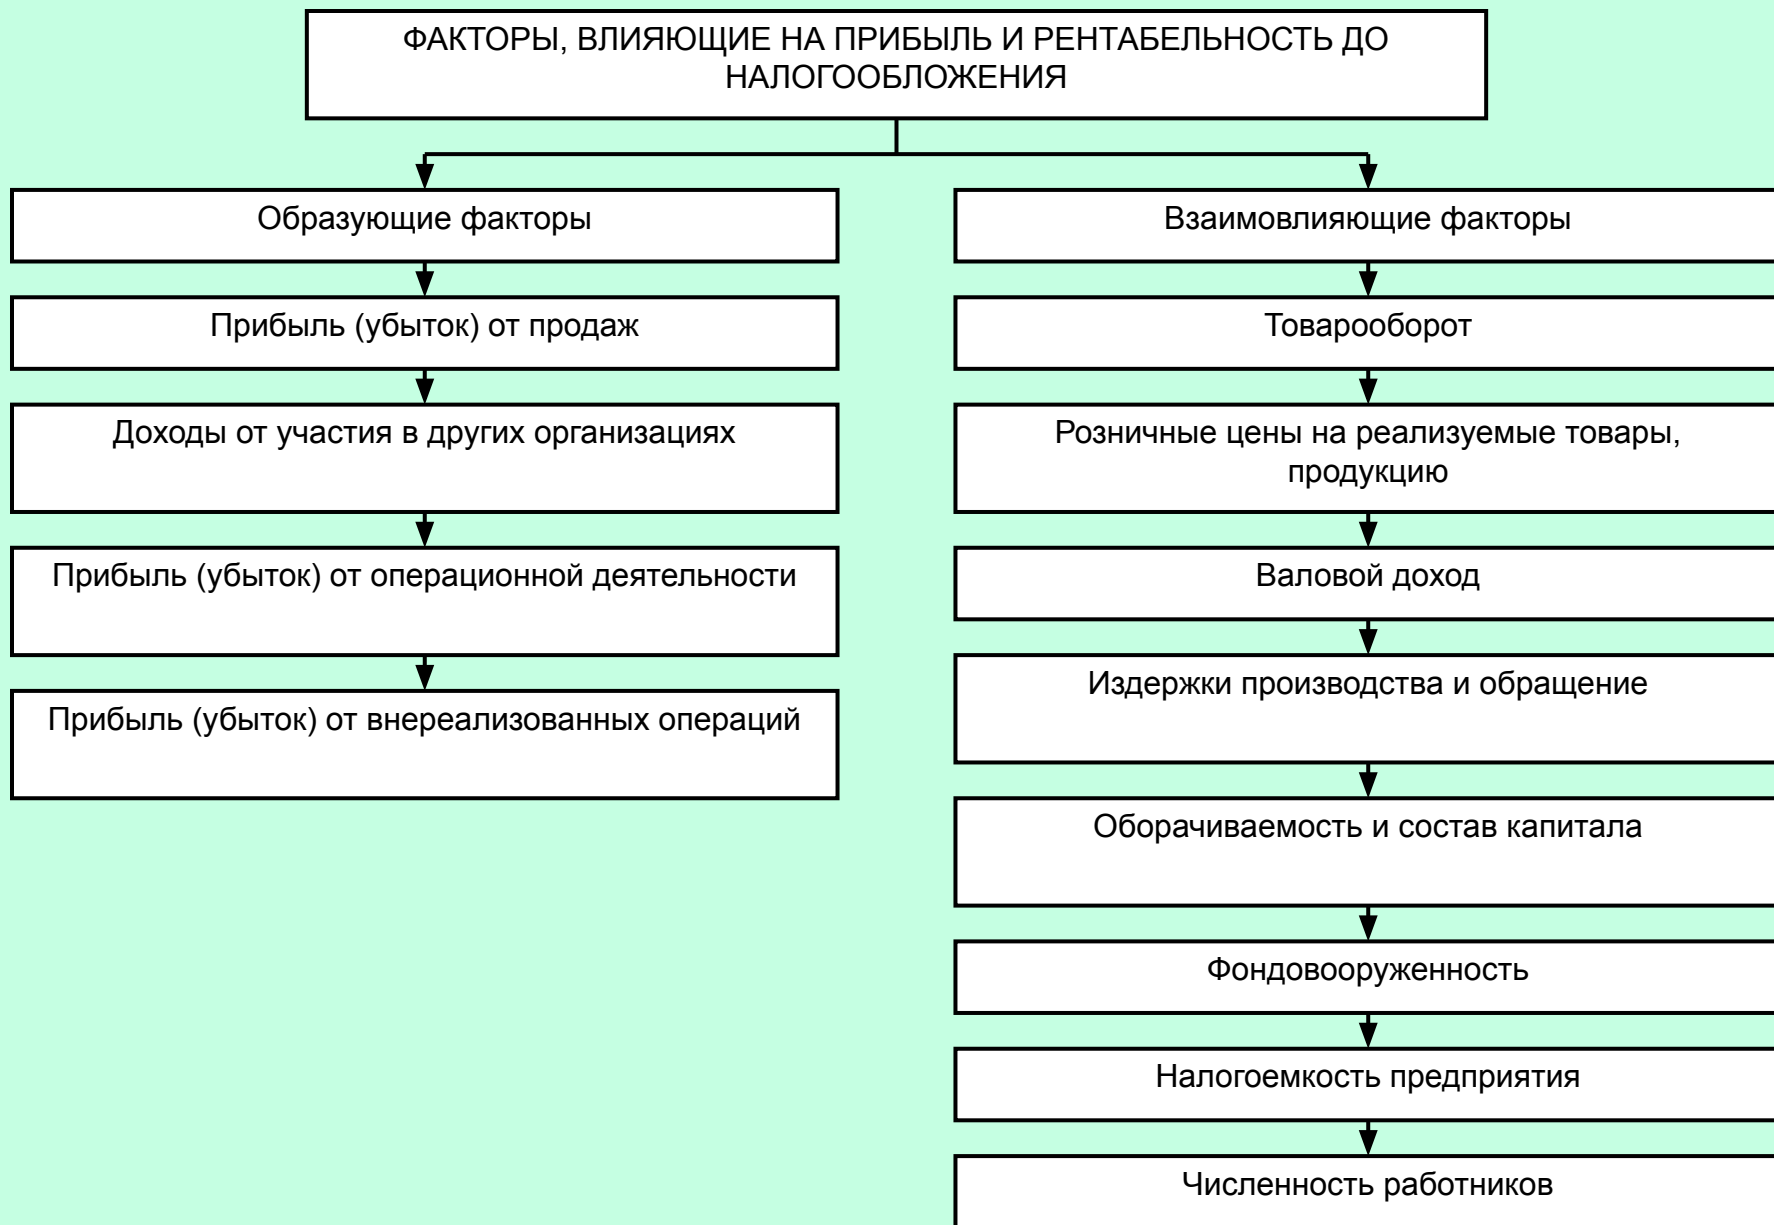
ФАКТОРЫ, ВЛИЯЮЩИЕ НА ПРИБЫЛЬ И РЕНТАБЕЛЬНОСТЬ ДО НАЛОГООБЛОЖЕНИЯ

Образующие факторы

Прибыль (убыток) от продаж

Доходы от участия в других организациях

Прибыль (убыток) от операционной деятельности

Прибыль (убыток) от внереализованных операций

Взаимовлияющие факторы

Товарооборот

Розничные цены на реализуемые товары, продукцию

Валовой доход

Издержки производства и обращение

Оборачиваемость и состав капитала

Фондовооруженность

Налогоемкость предприятия

Численность работников